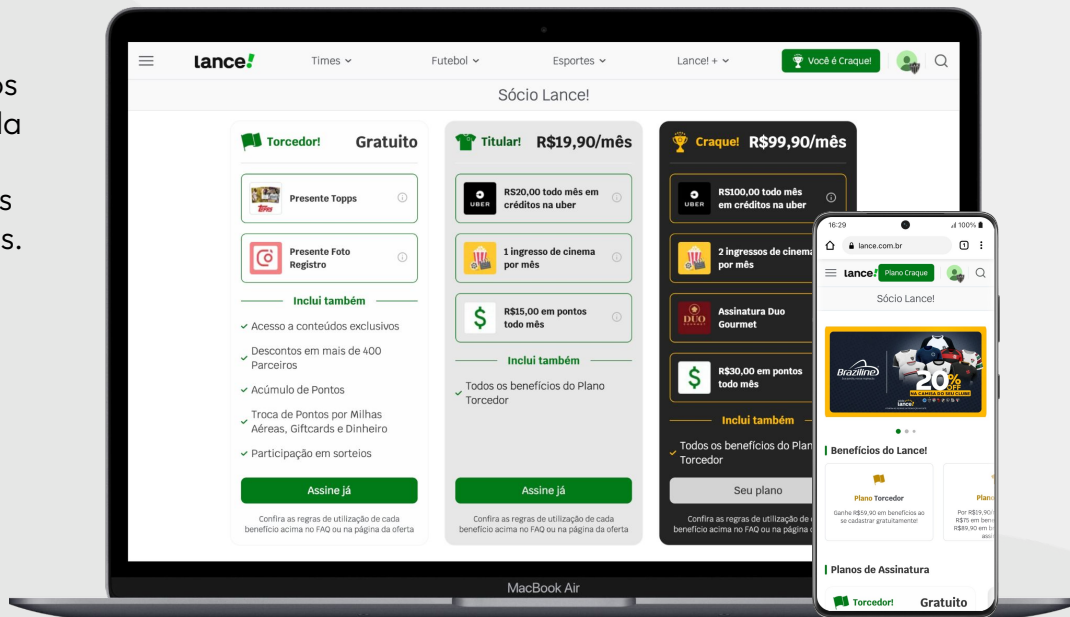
os
da

s
s.

lance! Times Futebol Esportes Lance! + Você é Craque!

Sócio Lance!

Torcedor! Gratuito

Presente Topps

Presente Foto Registro

Inclui também

Acesso a conteúdos exclusivos

Descontos em mais de 400 Parceiros

Acúmulo de Pontos

Troca de Pontos por Milhas Aéreas, Giftcards e Dinheiro

Participação em sorteios

Assine já

Confira as regras de utilização de cada benefício acima no FAQ ou na página da oferta

Titular! R$19,90/mês

R$20,00 todo mês em créditos na uber

1 ingresso de cinema por mês

R$15,00 em pontos todo mês

Inclui também

Todos os benefícios do Plano Torcedor

Assine já

Confira as regras de utilização de cada benefício acima no FAQ ou na página da oferta

Craque! R$99,90/mês

R$100,00 todo mês em créditos na uber

2 ingressos de cinema por mês

Assinatura Duo Gourmet

R$30,00 em pontos todo mês

Inclui também

Todos os benefícios do Plan Torcedor

Seu plano

Confira as regras de utilização de benefício acima no FAQ ou na página

MacBook Air

16:29 100%

lance.com.br

lance! Plano Craque

Sócio Lance!

Braziline 20% OFF NA CAMISA DO SEU CLUBE

Benefícios do Lance!

Plano Torcedor

Ganhe R$59,90 em benefícios ao se cadastrar gratuitamente!

Plan

Por R$19,90 R$75 em bene R$89,90 em b assi

Planos de Assinatura

Torcedor! Gratuito